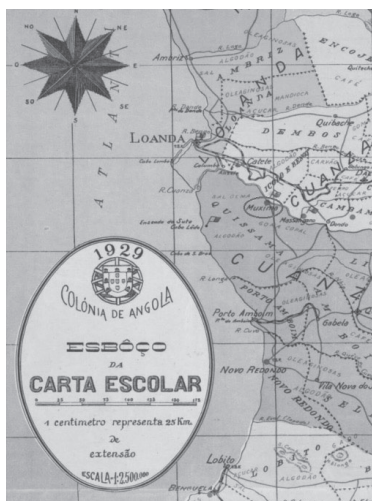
N
NE
E
SE
S
SO
O
NO

ATLANT

LOANDA
ENCOJE
DEMBOS
QUIÇAMA
CUANZA
Ambriz
Quibaxe
Catete
Muxima
Porto Amboim
Novo Redondo
Gabela
Lobito
Benguela

1929
COLÓNIA DE ANGOLA
ESBÔÇO
DA
CARTA ESCOLAR
1 centimetro representa 25 Km.
de
extensão
ESCALA 1:2500.000